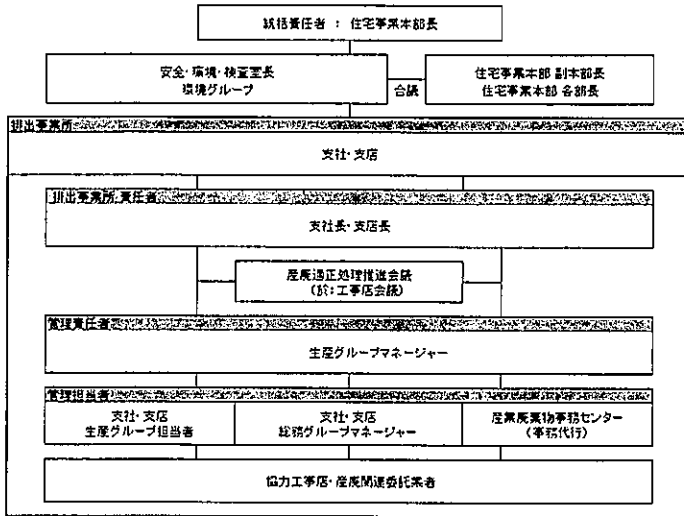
統括責任者 ： 住宅事業本部長

安全・環境・検査室長
環境グループ

合議

住宅事業本部 副本部長
住宅事業本部 各部長

排出事業所

支社・支店

排出事業所 責任者

支社長・支店長

産廃適正処理推進会議
（於：工事店会議）

管理責任者

生産グループマネージャー

管理担当者

支社・支店
生産グループ担当者

支社・支店
総務グループマネージャー

産業廃棄物事務センター
（事務代行）

協力工事店・産廃関連委託業者